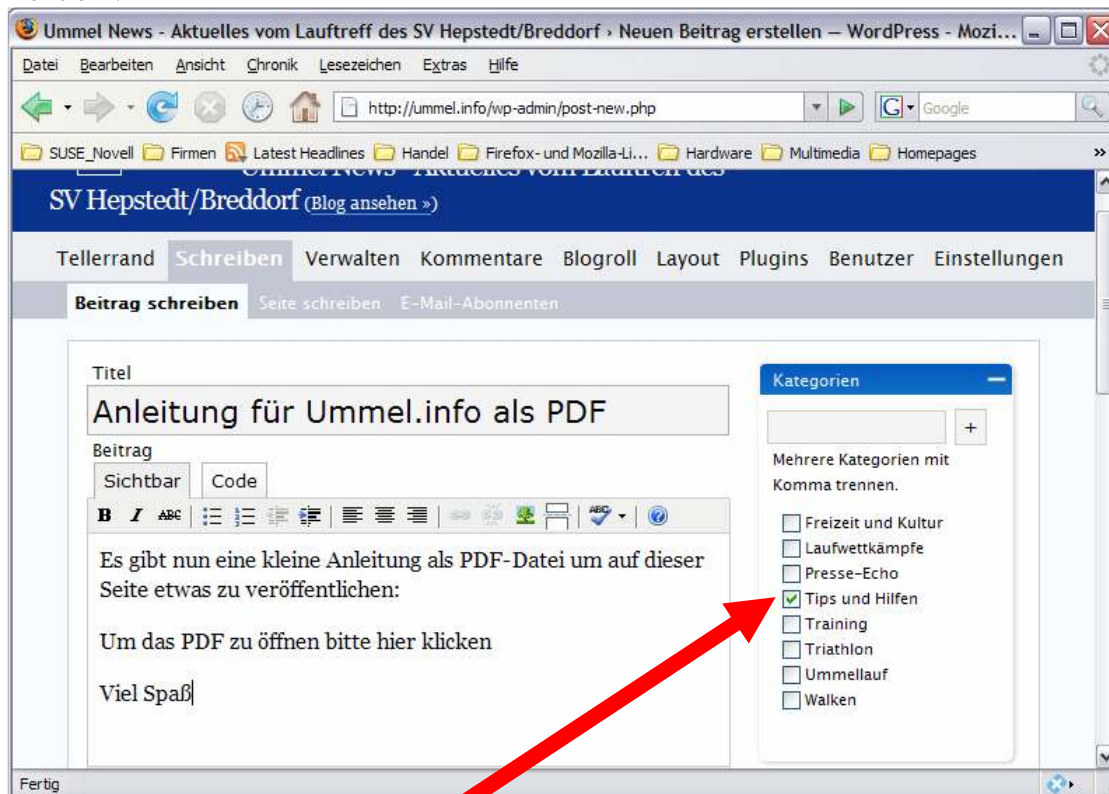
Ummel News - Aktuelles vom Lauftreff des SV Hepstedt/Breddorf › Neuen Beitrag erstellen — WordPress - Mozi...

Datei Bearbeiten Ansicht Chronik Lesezeichen Extras Hilfe

http://ummel.info/wp-admin/post-new.php

Google

SUSE_Novell Firmen Latest Headlines Handel Firefox- und Mozilla-Li... Hardware Multimedia Homepages

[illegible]
SV Hepstedt/Breddorf (Blog ansehen »)

Tellerrand Schreiben Verwalten Kommentare Blogroll Layout Plugins Benutzer Einstellungen

Beitrag schreiben Seite schreiben E-Mail-Abonnenten

Titel

Anleitung für Ummel.info als PDF

Beitrag

Sichtbar Code

Es gibt nun eine kleine Anleitung als PDF-Datei um auf dieser Seite etwas zu veröffentlichen:

Um das PDF zu öffnen bitte hier klicken

Viel Spaß

Kategorien

+

Mehrere Kategorien mit Komma trennen.

Freizeit und Kultur
Laufwettkämpfe
Presse-Echo
Tips und Hilfen
Training
Triathlon
Ummellauf
Walken

Fertig